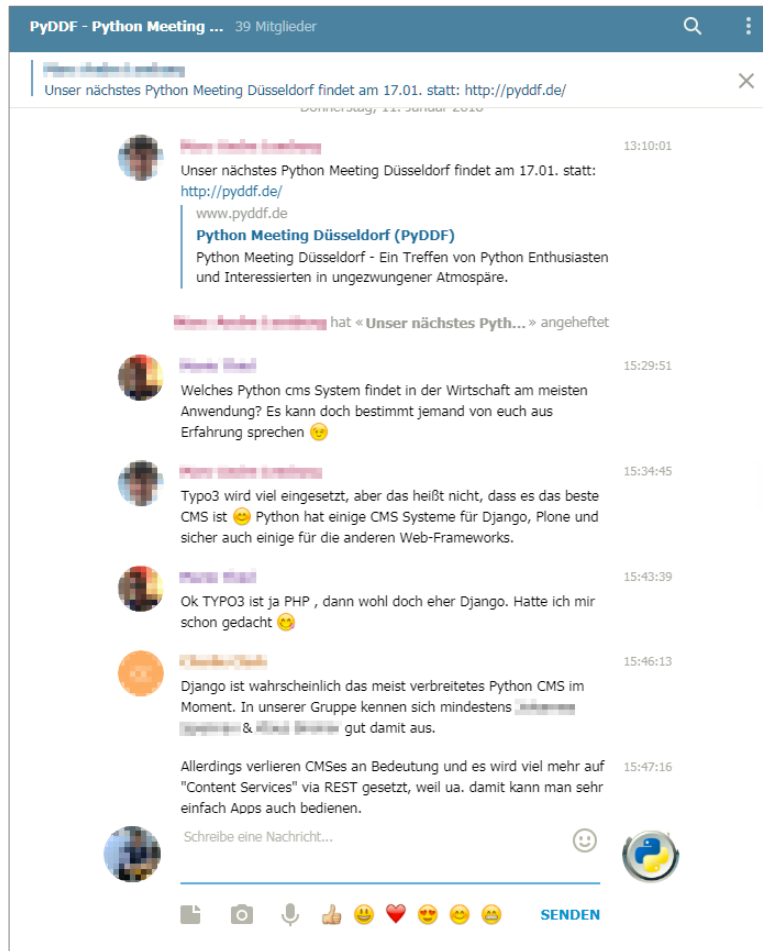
PyDDF - Python Meeting ... 39 Mitglieder

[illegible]
Unser nächstes Python Meeting Düsseldorf findet am 17.01. statt: http://pyddf.de/

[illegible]

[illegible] 13:10:01
Unser nächstes Python Meeting Düsseldorf findet am 17.01. statt: http://pyddf.de/
www.pyddf.de
Python Meeting Düsseldorf (PyDDF)
Python Meeting Düsseldorf - Ein Treffen von Python Enthusiasten und Interessierten in ungezwungener Atmospäre.

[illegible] hat « Unser nächstes Pyth... » angeheftet

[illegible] 15:29:51
Welches Python cms System findet in der Wirtschaft am meisten Anwendung? Es kann doch bestimmt jemand von euch aus Erfahrung sprechen 😉

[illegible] 15:34:45
Typo3 wird viel eingesetzt, aber das heißt nicht, dass es das beste CMS ist 😊 Python hat einige CMS Systeme für Django, Plone und sicher auch einige für die anderen Web-Frameworks.

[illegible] 15:43:39
Ok TYPO3 ist ja PHP , dann wohl doch eher Django. Hatte ich mir schon gedacht 😋

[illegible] 15:46:13
Django ist wahrscheinlich das meist verbreitetes Python CMS im Moment. In unserer Gruppe kennen sich mindestens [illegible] & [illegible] gut damit aus.

Allerdings verlieren CMSes an Bedeutung und es wird viel mehr auf "Content Services" via REST gesetzt, weil ua. damit kann man sehr einfach Apps auch bedienen. 15:47:16

Schreibe eine Nachricht...

SENDEN